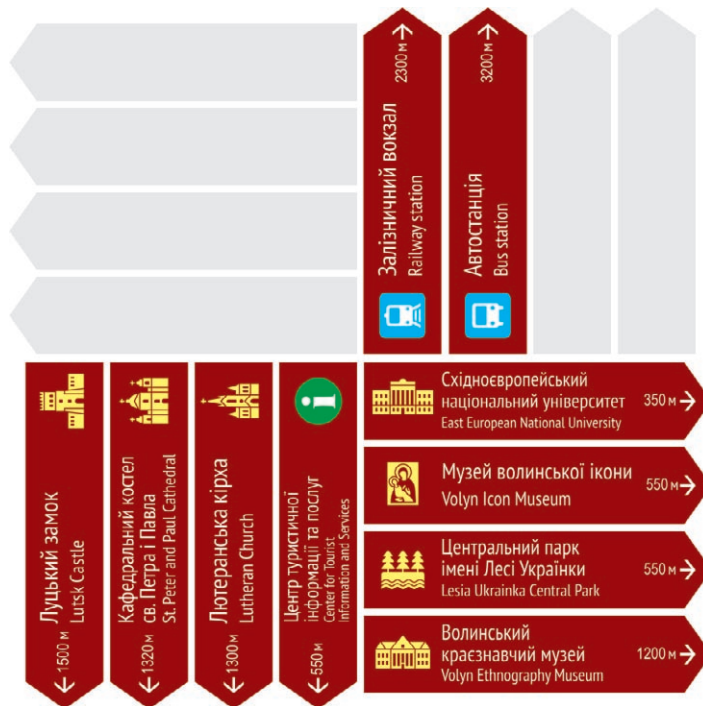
2300 м →
Залізничний вокзал
Railway station

3200 м →
Автостанція
Bus station

Луцький замок
Lutsk Castle
← 1500 м

Кафедральний костел св. Петра і Павла
St. Peter and Paul Cathedral
← 1320 м

Лютеранська кірха
Lutheran Church
← 1300 м

Центр туристичної інформації та послуг
Center for Tourist Information and Services
← 550 м

Східноєвропейський національний університет
East European National University
350 м →

Музей волинської ікони
Volyn Icon Museum
550 м →

Центральний парк імені Лесі Українки
Lesia Ukrainka Central Park
550 м →

Волинський краєзнавчий музей
Volyn Ethnography Museum
1200 м →